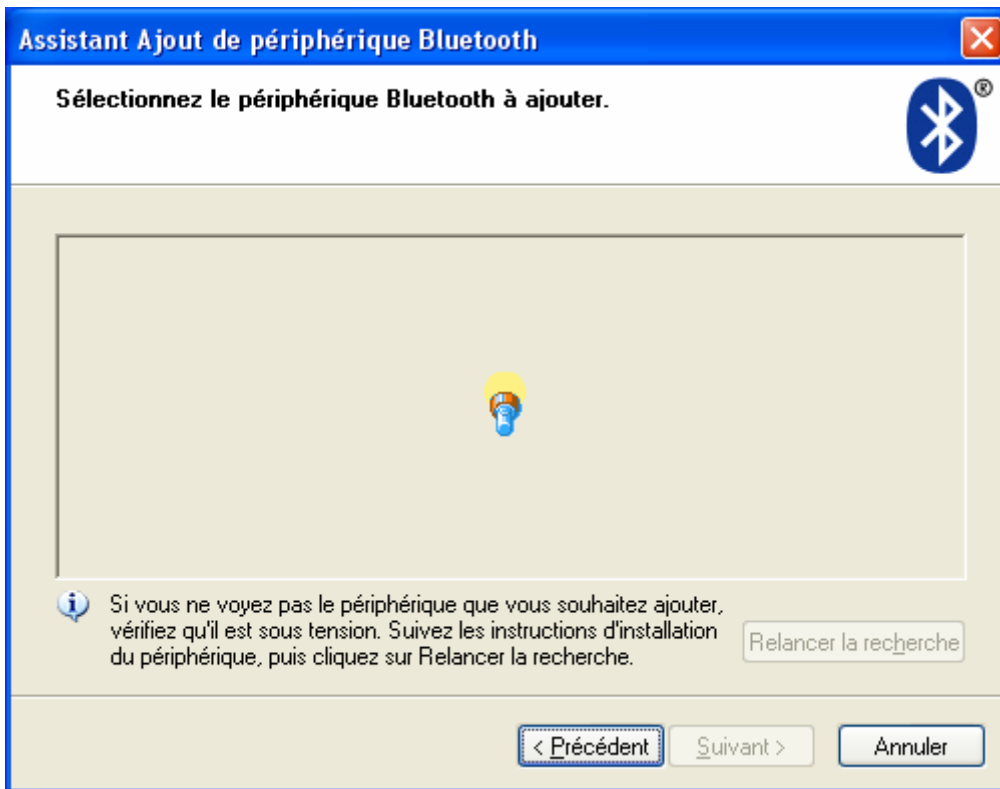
Assistant Ajout de périphérique Bluetooth

Sélectionnez le périphérique Bluetooth à ajouter.

Si vous ne voyez pas le périphérique que vous souhaitez ajouter, vérifiez qu'il est sous tension. Suivez les instructions d'installation du périphérique, puis cliquez sur Relancer la recherche.

Relancer la recherche

< Précédent

Suivant >

Annuler